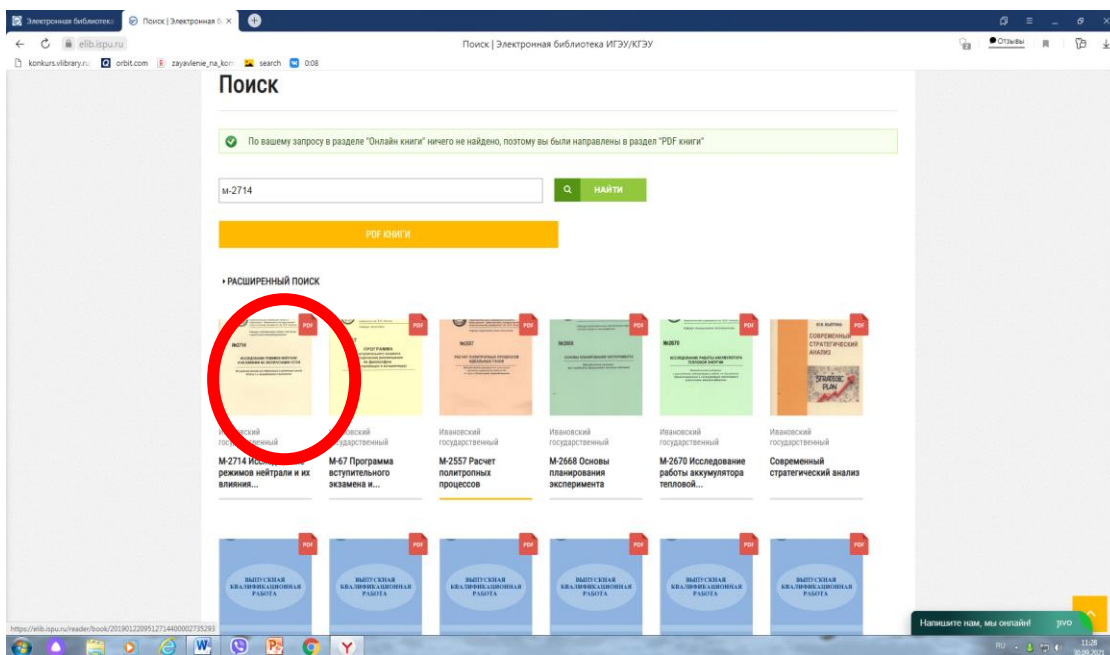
Электронная библиотека | Поиск | Электронная б

elib.ispu.ru

Поиск | Электронная библиотека ИГЭУ/КГЭУ

Отзывы

konkurs.vlibrary.ru orbit.com zayavlenie_na_kon search 0:08

Поиск

По вашему запросу в разделе "Онлайн книги" ничего не найдено, поэтому вы были направлены в раздел "PDF книги"

м-2714

НАЙТИ

PDF КНИГИ

РАСШИРЕННЫЙ ПОИСК

PDF

PDF

PDF

PDF

PDF

PDF

М-2714

ПРОГРАММА

№2557

РАСЧЕТ ПОЛИТРОПНЫХ ПРОЦЕССОВ

№2668

ОСНОВЫ ПЛАНИРОВАНИЯ ЭКСПЕРИМЕНТА

№2670

ИССЛЕДОВАНИЕ РАБОТЫ АККУМУЛЯТОРА ТЕПЛОВОЙ ЭНЕРГИИ

Ю.В. ВЫЛЕГЖАНИНА

СОВРЕМЕННЫЙ СТРАТЕГИЧЕСКИЙ АНАЛИЗ

STRATEGIC PLAN

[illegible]овский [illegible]ственный

М-2714 Исс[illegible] режимов нейтрали и их влияния...

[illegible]овский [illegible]дарственный

М-67 Программа вступительного экзамена и...

Ивановский государственный

М-2557 Расчет политропных процессов

Ивановский государственный

М-2668 Основы планирования эксперимента

Ивановский государственный

М-2670 Исследование работы аккумулятора тепловой...

Ивановский государственный

Современный стратегический анализ

PDF

PDF

PDF

PDF

PDF

PDF

ВЫПУСКНАЯ КВАЛИФИКАЦИОННАЯ РАБОТА

ВЫПУСКНАЯ КВАЛИФИКАЦИОННАЯ РАБОТА

ВЫПУСКНАЯ КВАЛИФИКАЦИОННАЯ РАБОТА

ВЫПУСКНАЯ КВАЛИФИКАЦИОННАЯ РАБОТА

ВЫПУСКНАЯ КВАЛИФИКАЦИОННАЯ РАБОТА

ВЫПУСКНАЯ КВАЛИФИКАЦИОННАЯ РАБОТА

https://elib.ispu.ru/reader/book/2019012209512714400002735293

Напишите нам, мы онлайн! jivo

RU 11:28